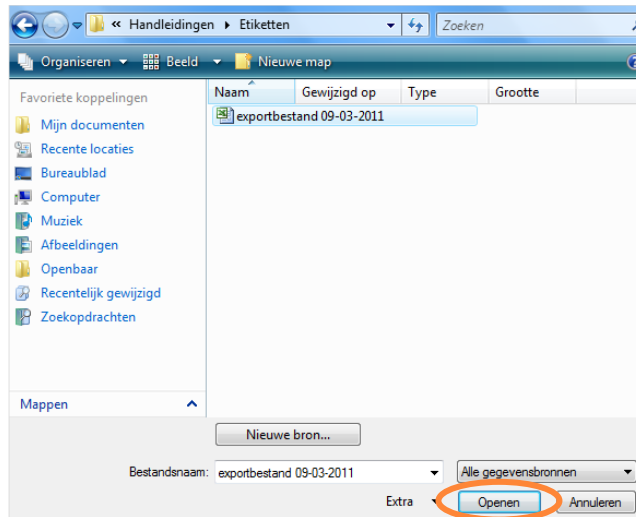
« Handleidingen ▸ Etiketten
Zoeken
Organiseren ▾ Beeld ▾ Nieuwe map
Favoriete koppelingen
Mijn documenten
Recente locaties
Bureaublad
Computer
Muziek
Afbeeldingen
Openbaar
Recentelijk gewijzigd
Zoekopdrachten
Mappen

| Naam | Gewijzigd op | Type | Grootte |
|---|---|---|---|
| exportbestand 09-03-2011 | | | |

Nieuwe bron...
Bestandsnaam: exportbestand 09-03-2011
Alle gegevensbronnen
Extra
Openen
Annuleren